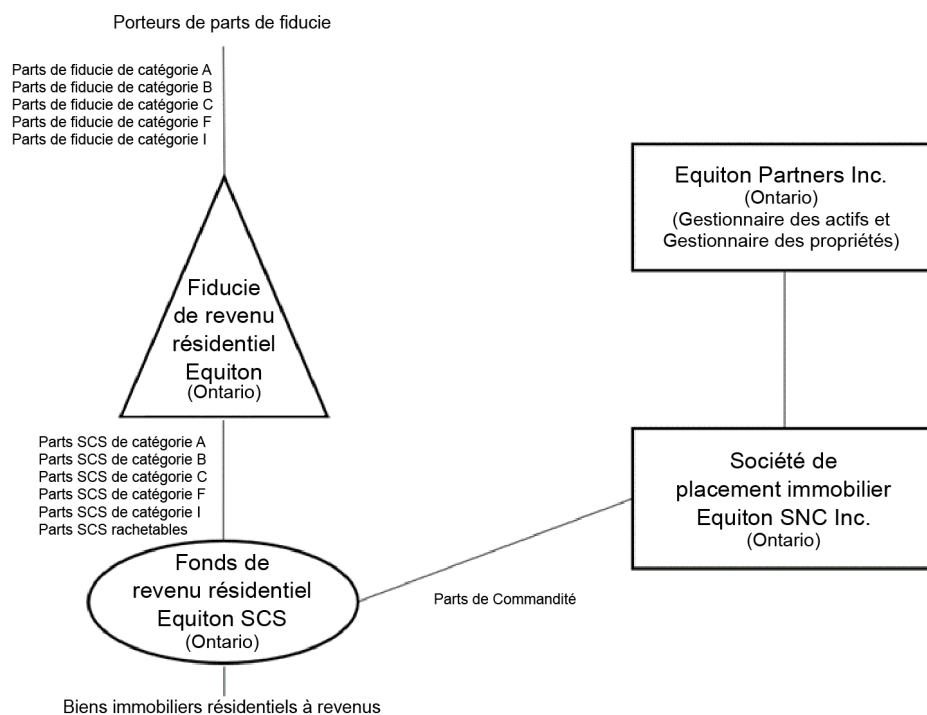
Porteurs de parts de fiducie

Parts de fiducie de catégorie A
Parts de fiducie de catégorie B
Parts de fiducie de catégorie C
Parts de fiducie de catégorie F
Parts de fiducie de catégorie I

Fiducie de revenu résidentiel Equiton (Ontario)

Equiton Partners Inc. (Ontario) (Gestionnaire des actifs et Gestionnaire des propriétés)

Parts SCS de catégorie A
Parts SCS de catégorie B
Parts SCS de catégorie C
Parts SCS de catégorie F
Parts SCS de catégorie I
Parts SCS rachetables

Société de placement immobilier Equiton SNC Inc. (Ontario)

Fonds de revenu résidentiel Equiton SCS (Ontario)

Parts de Commandité

Biens immobiliers résidentiels à revenus